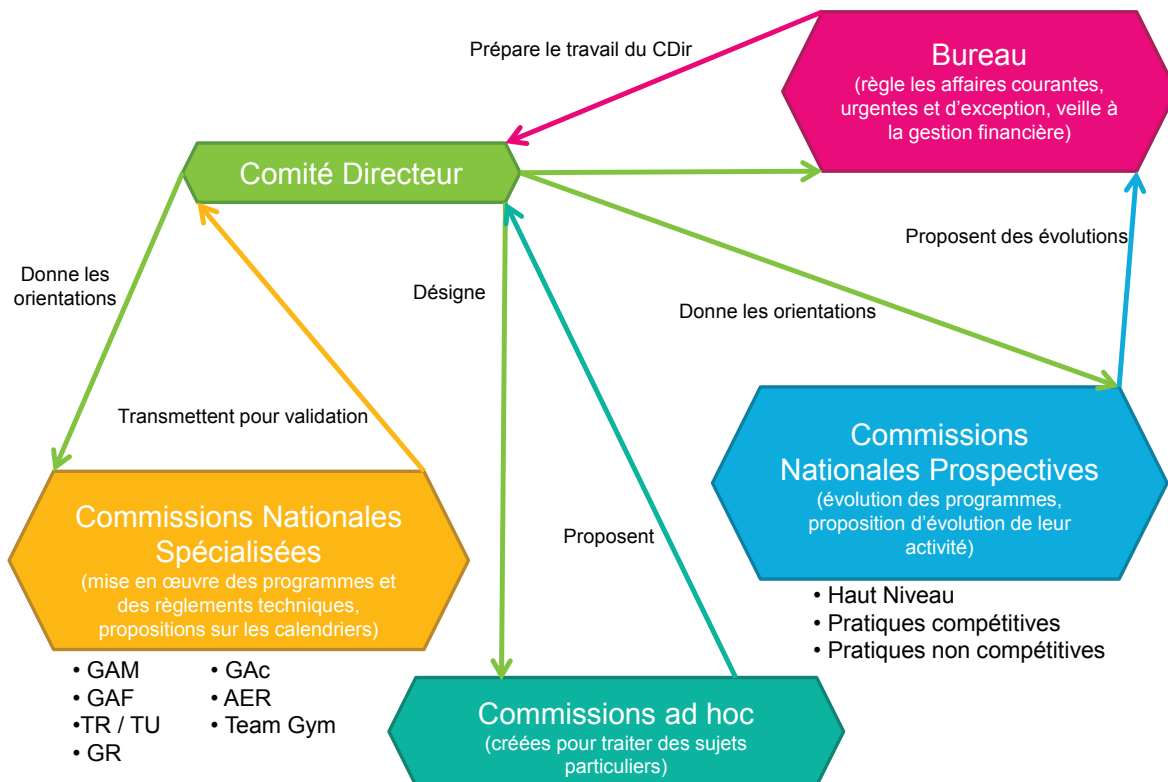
Prépare le travail du CDir

Bureau
(règle les affaires courantes, urgentes et d'exception, veille à la gestion financière)

Comité Directeur

Proposent des évolutions

Donne les orientations

Désigne

Donne les orientations

Transmettent pour validation

Commissions Nationales Prospectives
(évolution des programmes, proposition d'évolution de leur activité)

• Haut Niveau
• Pratiques compétitives
• Pratiques non compétitives

Commissions Nationales Spécialisées
(mise en œuvre des programmes et des règlements techniques, propositions sur les calendriers)

• GAM
• GAF
•TR / TU
• GR
• GAc
• AER
• Team Gym

Proposent

Commissions ad hoc
(créées pour traiter des sujets particuliers)